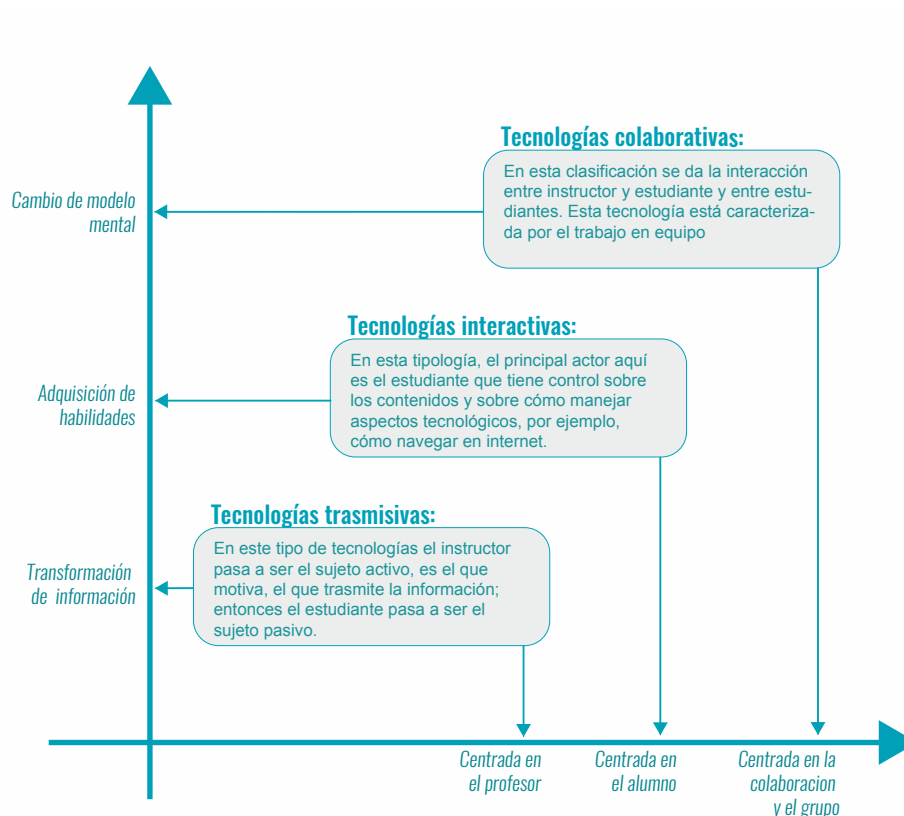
Tecnologías colaborativas:

En esta clasificación se da la interacción entre instructor y estudiante y entre estudiantes. Esta tecnología está caracterizada por el trabajo en equipo

Cambio de modelo mental

Tecnologías interactivas:

En esta tipología, el principal actor aquí es el estudiante que tiene control sobre los contenidos y sobre cómo manejar aspectos tecnológicos, por ejemplo, cómo navegar en internet.

Adquisición de habilidades

Tecnologías trasmisivas:

En este tipo de tecnologías el instructor pasa a ser el sujeto activo, es el que motiva, el que trasmite la información; entonces el estudiante pasa a ser el sujeto pasivo.

Transformación de información

Centrada en el profesor

Centrada en el alumno

Centrada en la colaboracion y el grupo